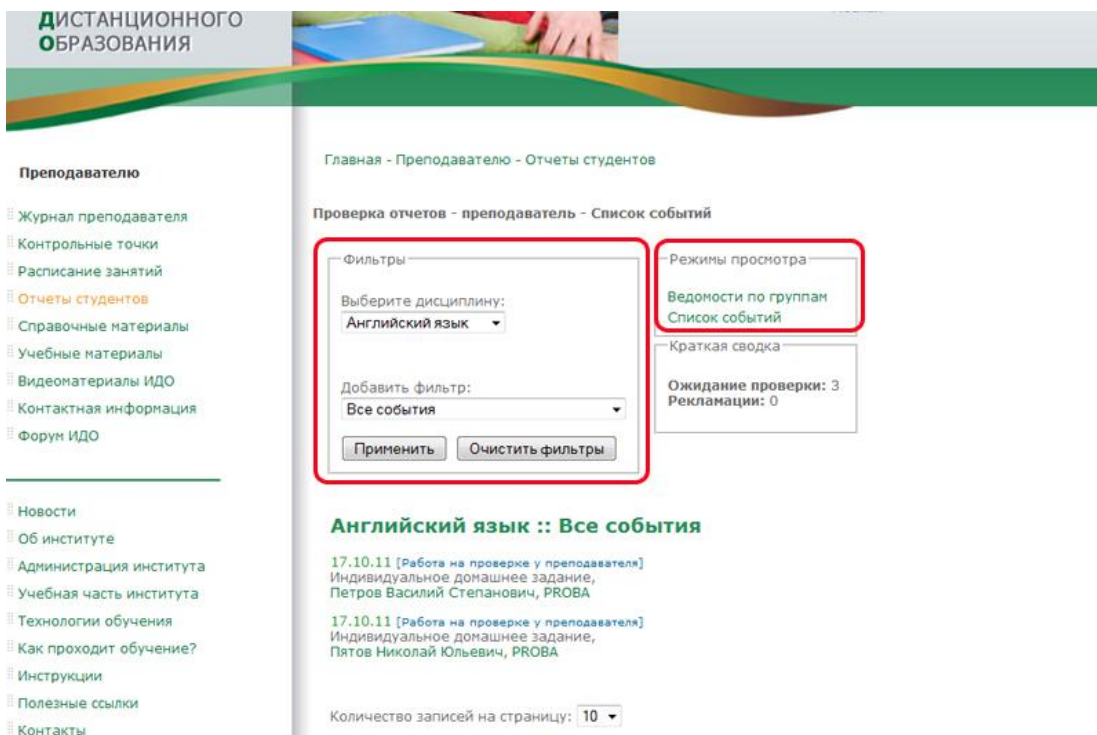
ДИСТАНЦИОННОГО
ОБРАЗОВАНИЯ

Преподавателю

Журнал преподавателя
Контрольные точки
Расписание занятий
Отчеты студентов
Справочные материалы
Учебные материалы
Видеоматериалы ИДО
Контактная информация
Форум ИДО

Новости
Об институте
Администрация института
Учебная часть института
Технологии обучения
Как проходит обучение?
Инструкции
Полезные ссылки
Контакты

Главная - Преподавателю - Отчеты студентов

Проверка отчетов - преподаватель - Список событий

Фильтры

Выберите дисциплину:
Английский язык

Добавить фильтр:
Все события

Применить
Очистить фильтры

Режимы просмотра

Ведомости по группам
Список событий

Краткая сводка

Ожидание проверки: 3
Рекламации: 0

Английский язык :: Все события

17.10.11 [Работа на проверке у преподавателя]
Индивидуальное домашнее задание,
Петров Василий Степанович, PROBA

17.10.11 [Работа на проверке у преподавателя]
Индивидуальное домашнее задание,
Пятов Николай Юльевич, PROBA

Количество записей на страницу: 10